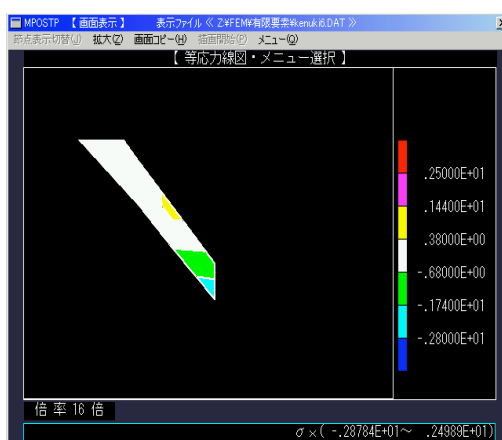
MPOSTP 【 画面表示 】 表示ファイル 《 Z:¥FEM¥有限要素¥kenuki6.DAT 》

節点表示切替(J) 拡大(Z) 画面コピー(H) 描画開始(P) メニュー(Q)

【 等応力線図・メニュー選択 】

.25000E+01
.14400E+01
.38000E+00
-.68000E+00
-.17400E+01
-.28000E+01

倍 率 16 倍

σx( -.28784E+01~ .24989E+01)